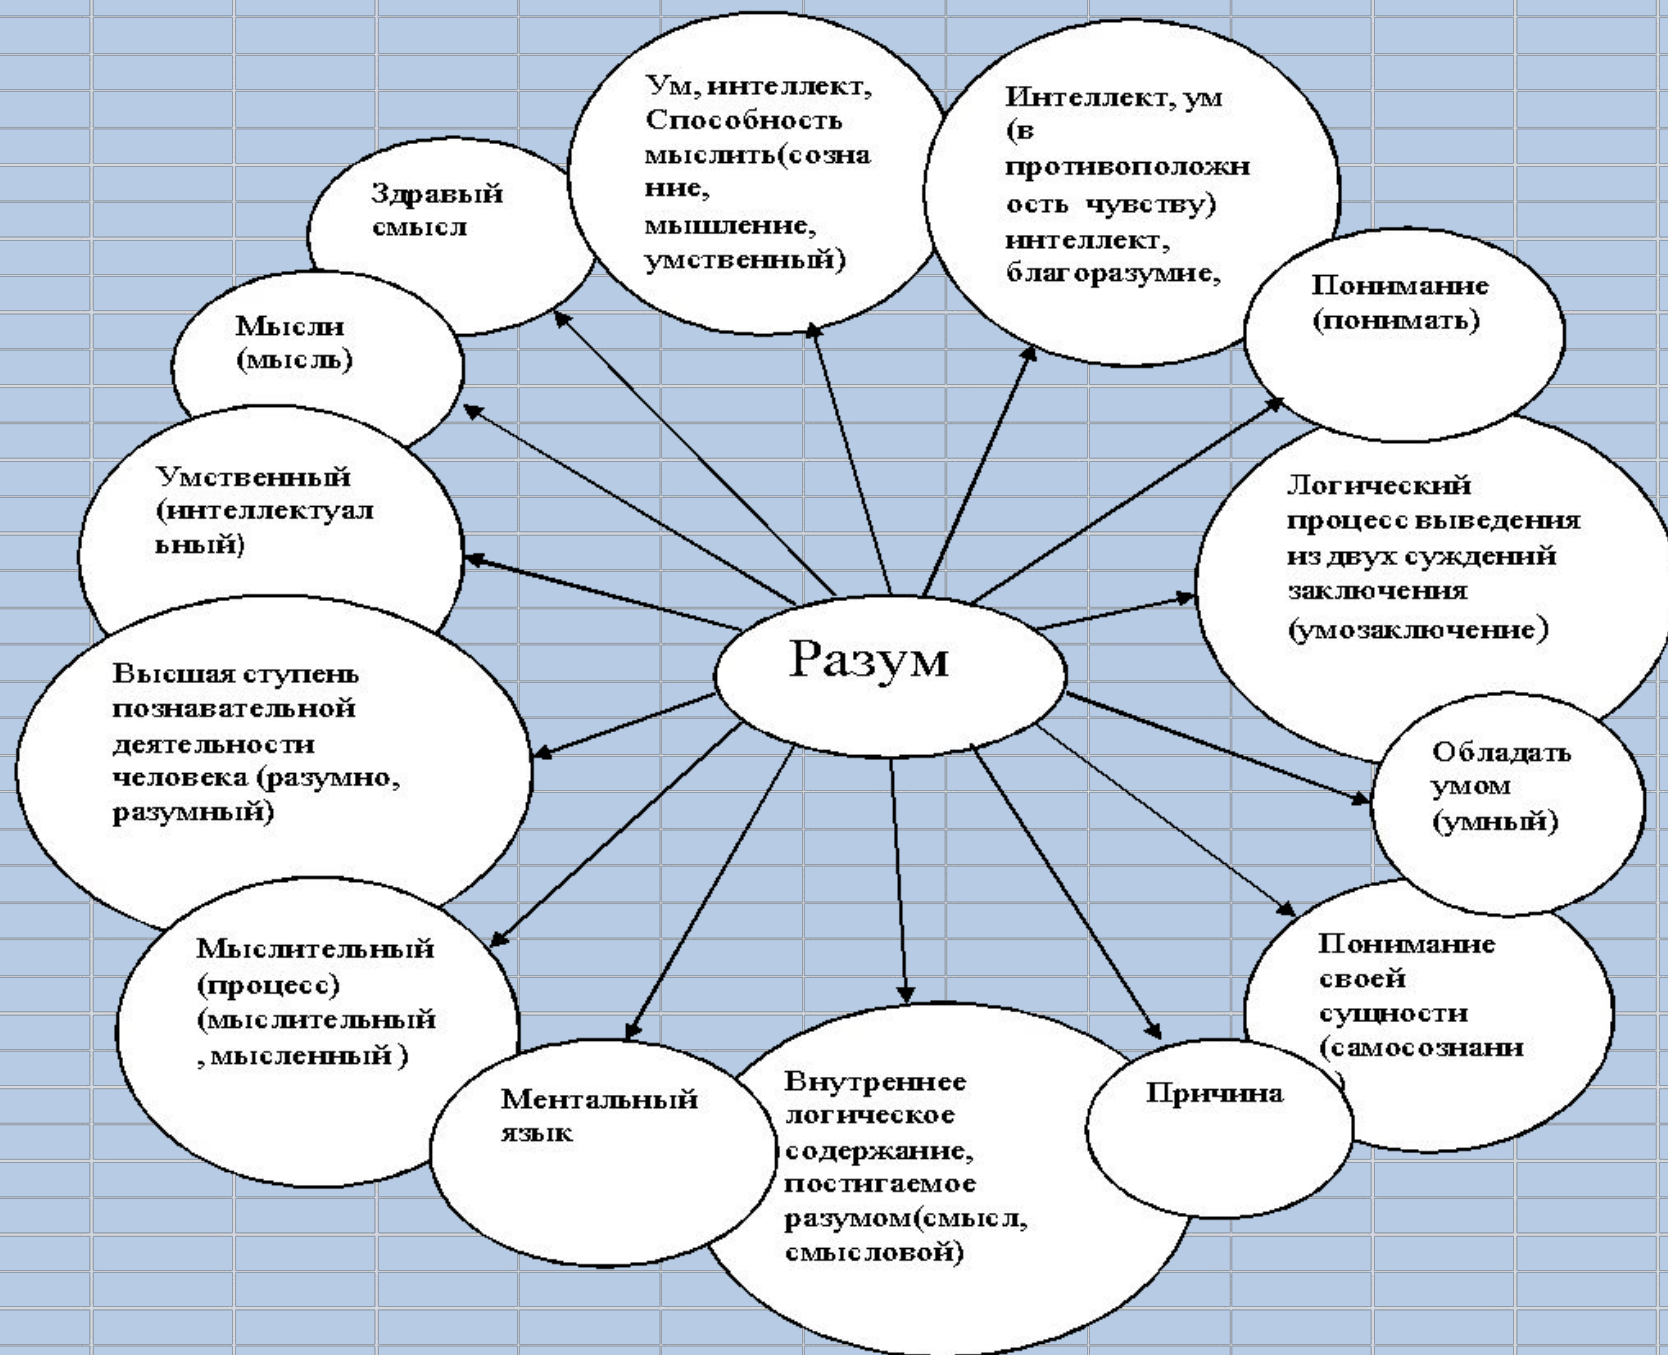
Разум

Здравый смысл

Ум, интеллект, Способность мыслить(сознание, мышление, умственный)

Интеллект, ум (в противоположность чувству) интеллект, благоразумие,

Понимание (понимать)

Мысли (мысль)

Умственный (интеллектуальный)

Логический процесс выведения из двух суждений заключения (умозаключение)

Высшая ступень познавательной деятельности человека (разумно, разумный)

Обладать умом (умный)

Мыслительный (процесс) (мыслительный, мысленный )

Понимание своей сущности (самосознание)

Ментальный язык

Внутреннее логическое содержание, постигаемое разумом(смысл, смысловой)

Причина